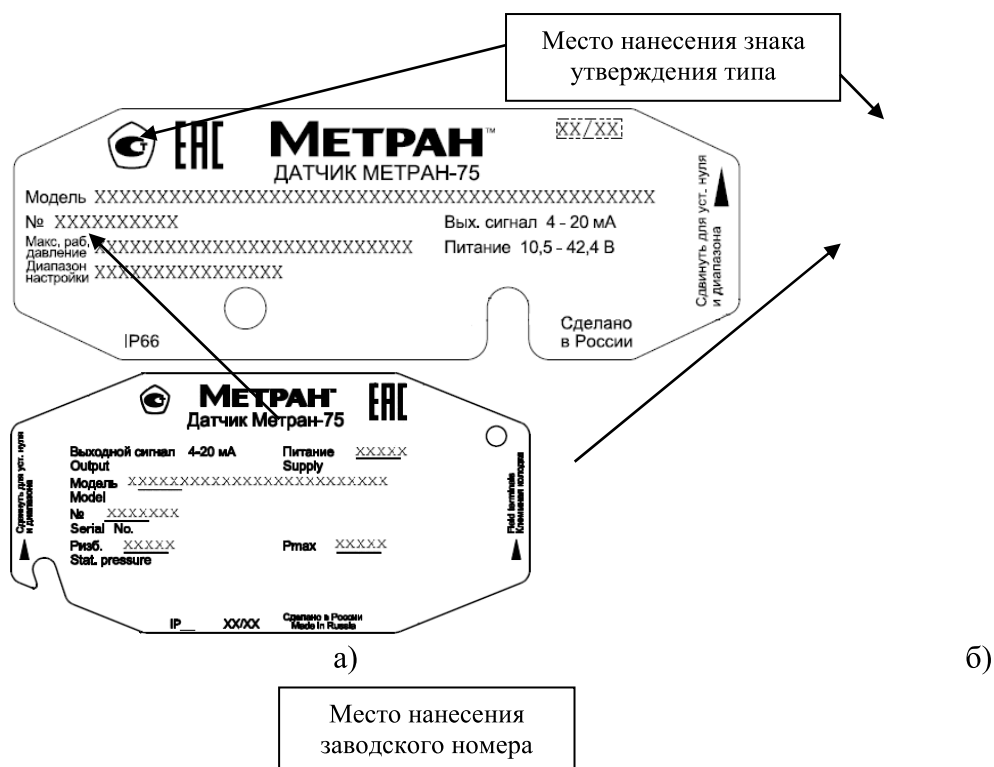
Место нанесения знака утверждения типа

EAC МЕТРАН™ XX/XX
ДАТЧИК МЕТРАН-75
Модель XXXXXXXXXXXXXXXXXXXXXXXXXXXXXXXXXXXXXXXXX
№ XXXXXXXXXX
Макс. раб. давление XXXXXXXXXXXXXXXXXXXXXXXXXXX
Диапазон настройки XXXXXXXXXXXXXXXX
Вых. сигнал 4 - 20 мА
Питание 10,5 - 42,4 В
Сдвинуть для уст. нуля и диапазона
IP66
Сделано в России

МЕТРАН™ EAC
Датчик Метран-75
Сдвинуть для уст. нуля и диапазона
Выходной сигнал 4-20 мА
Output
Питание XXXXX
Supply
Модель XXXXXXXXXXXXXXXXXXXXXXX
Model
№ XXXXXXX
Serial No.
Ризб. XXXXX
Stat. pressure
Pmax XXXXX
Field terminals
Клеммная колодка
IP__ XX/XX
Сделано в России
Made in Russia

а)

б)

Место нанесения заводского номера